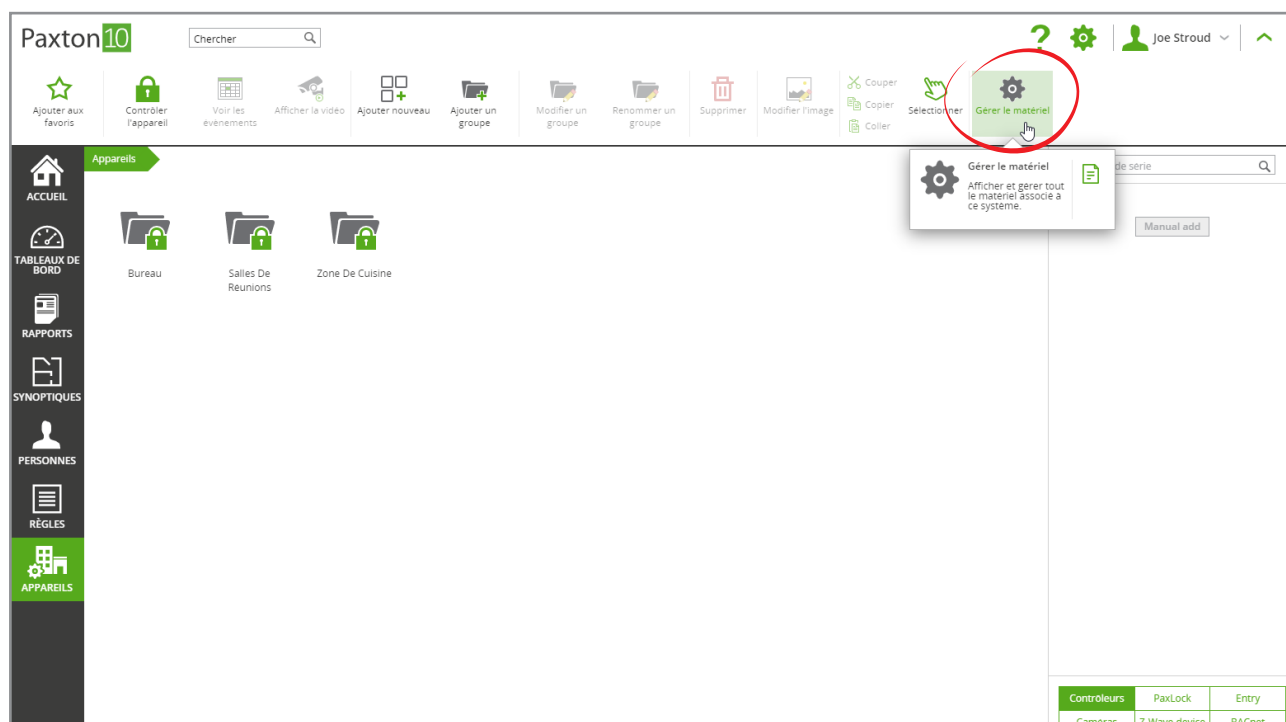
Paxton10

Chercher

?

Joe Stroud

Ajouter aux favoris

Contrôler l'appareil

Voir les événements

Afficher la vidéo

Ajouter nouveau

Ajouter un groupe

Modifier un groupe

Renommer un groupe

Supprimer

Modifier l'image

Couper

Copier

Coller

Sélectionner

Gérer le matériel

ACCUEIL

TABLEAUX DE BORD

RAPPORTS

SYNOPTIQUES

PERSONNES

RÈGLES

APPAREILS

Appareils

Bureau

Salles De Reunions

Zone De Cuisine

Gérer le matériel

Afficher et gérer tout le matériel associé à ce système.

de série

Manual add

| Contrôleurs | PaxLock | Entry |
|---|---|---|
| Caméras | Z-Wave device | BACnet |